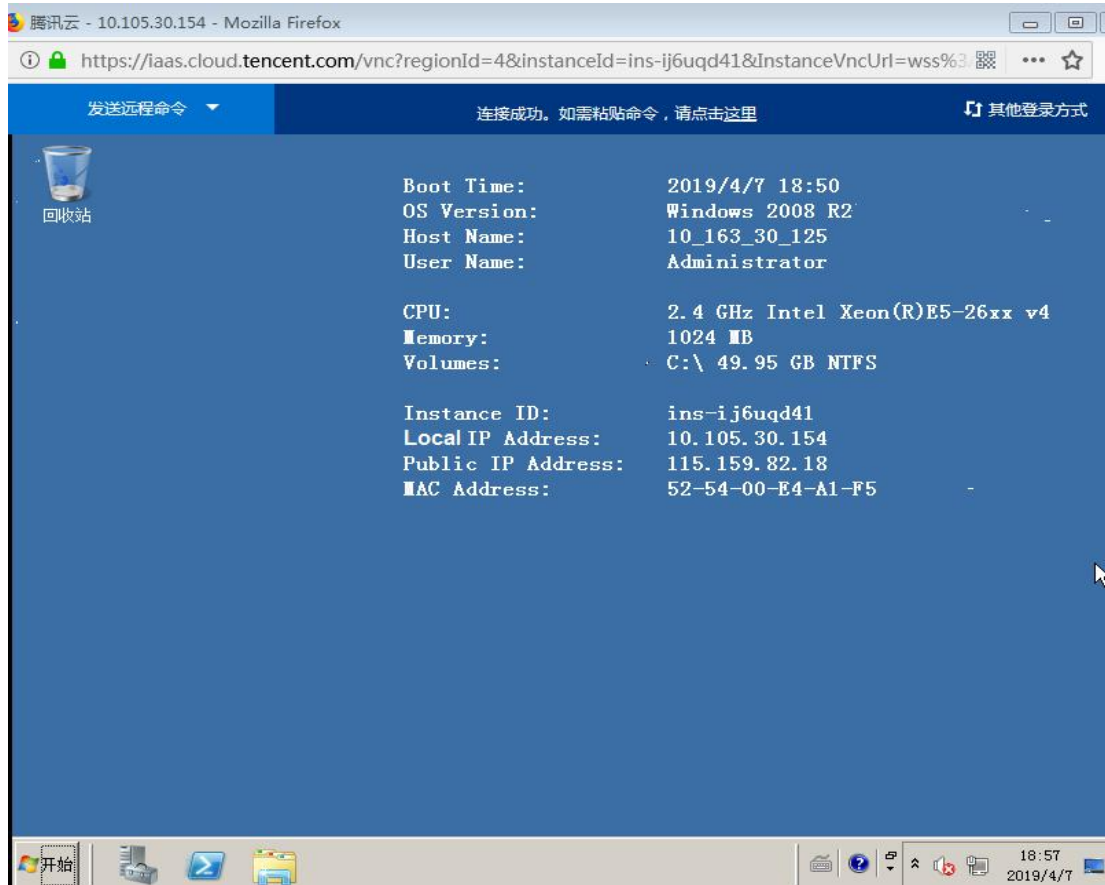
腾讯云 - 10.105.30.154 - Mozilla Firefox

https://iaas.cloud.tencent.com/vnc?regionId=4&instanceId=ins-ij6uqd41&InstanceVncUrl=wss%3

发送远程命令

连接成功。如需粘贴命令，请点击这里

其他登录方式

回收站

| | |
|---|---|
| Boot Time: | 2019/4/7 18:50 |
| OS Version: | Windows 2008 R2 |
| Host Name: | 10_163_30_125 |
| User Name: | Administrator |
| CPU: | 2.4 GHz Intel Xeon(R)E5-26xx v4 |
| Memory: | 1024 MB |
| Volumes: | C:\ 49.95 GB NTFS |
| Instance ID: | ins-ij6uqd41 |
| Local IP Address: | 10.105.30.154 |
| Public IP Address: | 115.159.82.18 |
| MAC Address: | 52-54-00-E4-A1-F5 |

开始

18:57
2019/4/7